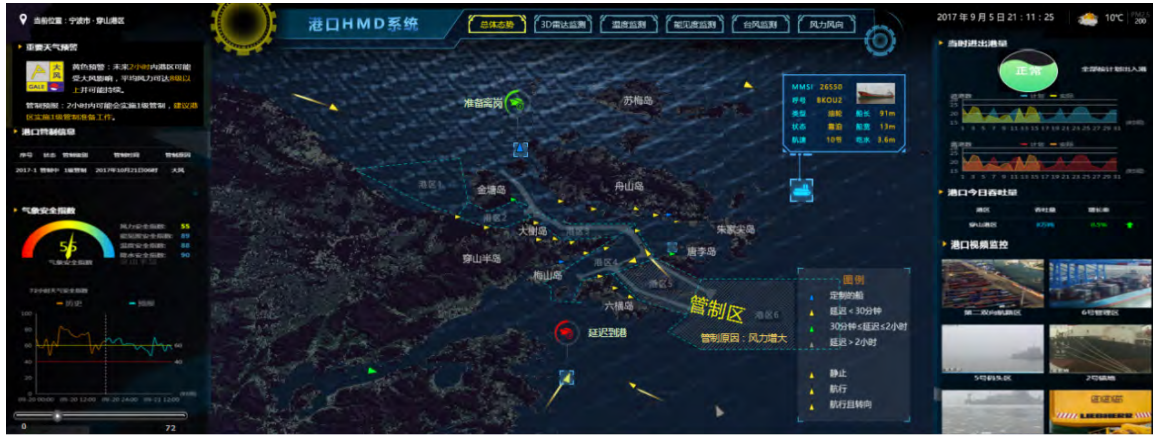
当前位置：宁波市 · 穿山港区

港口HMD系统

总体态势 | 3D雷达监测 | 温度监测 | 能见度监测 | 台风监测 | 风力风向

2017 年 9 月 5 日 21 : 11 : 25   10℃   PM2.5 200

重要天气预警

黄色 大风 GALE

黄色预警：未来2小时内港区可能受大风影响，平均风力可达8级以上并可能持续。

管制预测：2小时内可能会实施1级管制，建议港区实施1级管制准备工作。

港口管制信息

| 序号 | 管制级别 | 管制时间 | 管制原因 |
|---|---|---|---|
| 2017-1 | 1级管制 | 2017年10月21日08时 | 大风 |

气象安全指数

| 风力安全指数: | 55 |
|---|---|
| 能见度安全指数: | 80 |
| 温度安全指数: | 88 |
| 降水安全指数: | 90 |

56
气象安全指数

72小时气安全指数

历史 — 预测

60
40

0   72

准备离港

苏梅岛

MMSI 26550
呼号 BKOU2
类型 油轮 船长 91m
状态 靠泊 船宽 13m
航速 10节 吃水 3.6m

港区1
金塘岛
港区2
舟山岛
大榭岛
港区3
朱家尖岛
穿山半岛
港区4
唐李岛
梅山岛
港区5
六横岛
管制区
港区6
管制原因：风力增大
延迟到港

图例
定制的船
延迟 < 30分钟
30分钟≤延迟≤2小时
延迟 > 2小时
静止
航行
航行且转向

当前进出港量

正常

全部统计划出入港

港口今日吞吐量

| 港区 | 吞吐量 | 增长率 |
|---|---|---|
| 穿山港区 | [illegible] | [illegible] |

港口视频监控

第二装内码区
6号管理区
5号码头区
2号码船